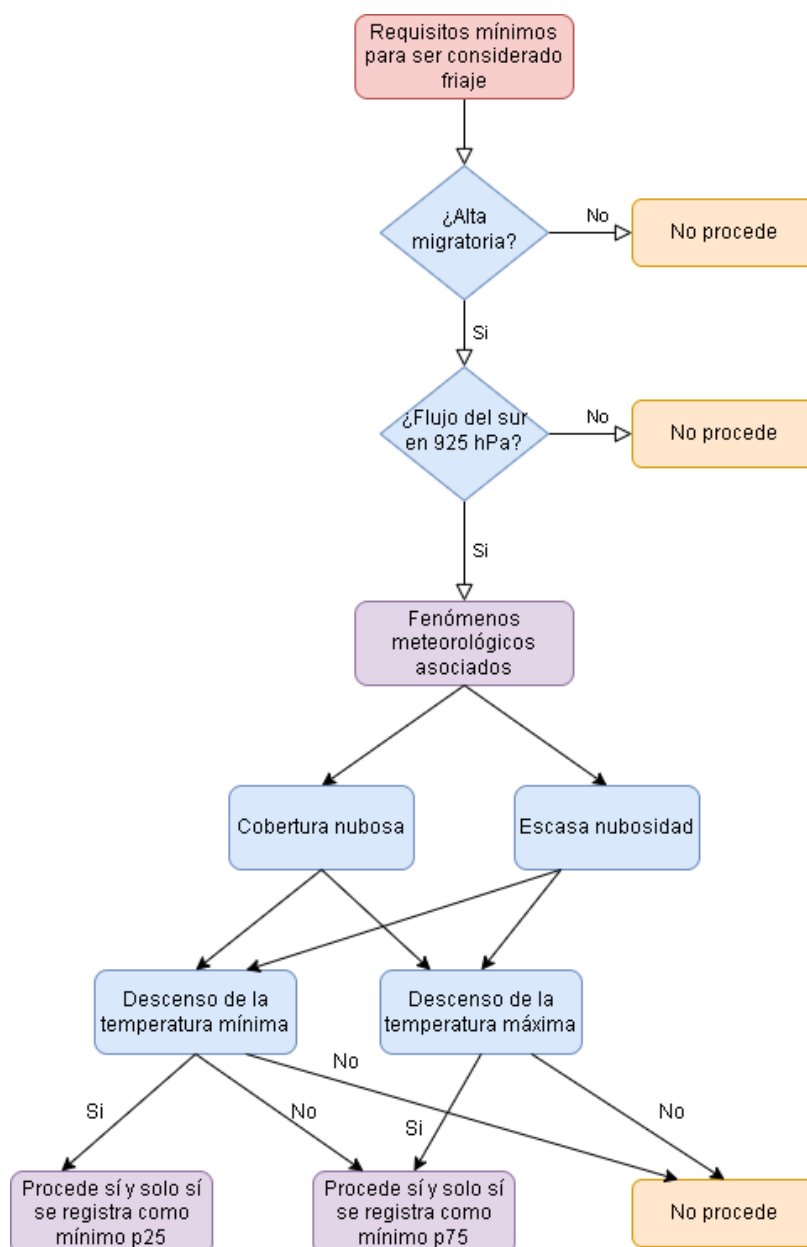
Requisitos mínimos para ser considerado friaje

¿Alta migratoria?

No

No procede

Si

¿Flujo del sur en 925 hPa?

No

No procede

Si

Fenómenos meteorológicos asociados

Cobertura nubosa

Escasa nubosidad

Descenso de la temperatura mínima

Descenso de la temperatura máxima

No

Si

No

Si

No

Procede sí y solo sí se registra como mínimo p25

Procede sí y solo sí se registra como mínimo p75

No procede